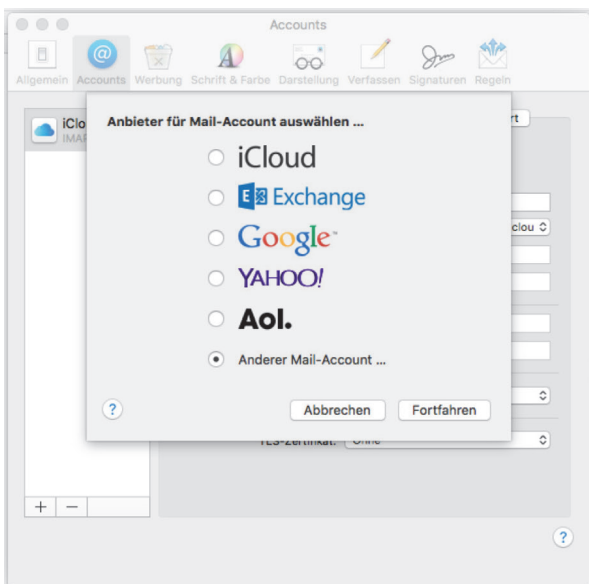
Accounts

Allgemein Accounts Werbung Schrift & Farbe Darstellung Verfassen Signaturen Regeln

iClo
IMAP

rt

clou

Anbieter für Mail-Account auswählen ...

iCloud

Exchange

Google

YAHOO!

Aol.

Anderer Mail-Account ...

?

Abbrechen

Fortfahren

TLS-Zertifikat: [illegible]

+ −

?